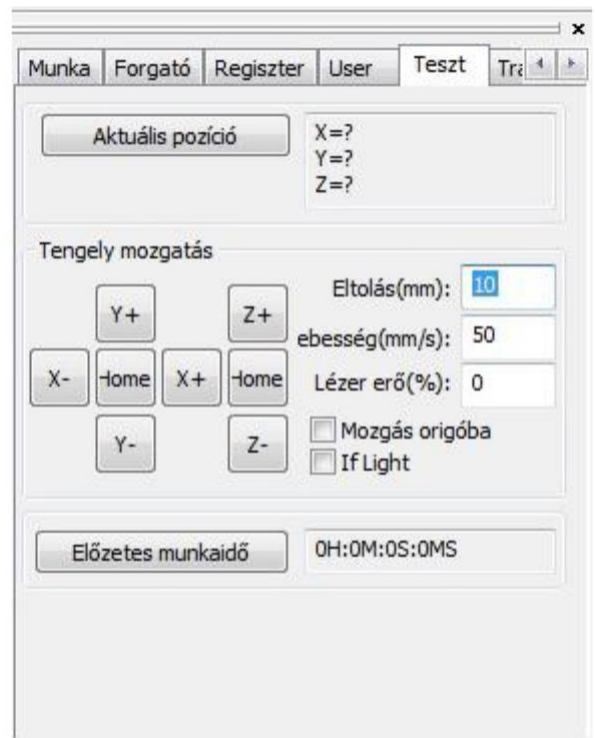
×

Munka | Forgató | Regiszter | User | Teszt | Tr

Aktuális pozíció

X=?
Y=?
Z=?

Tengely mozgatás

Y+

Z+

X-

Home

X+

Home

Y-

Z-

Eltolás(mm): 10

ebesség(mm/s): 50

Lézer erő(%): 0

Mozgás origóba

If Light

Előzetes munkaidő

0H:0M:0S:0MS